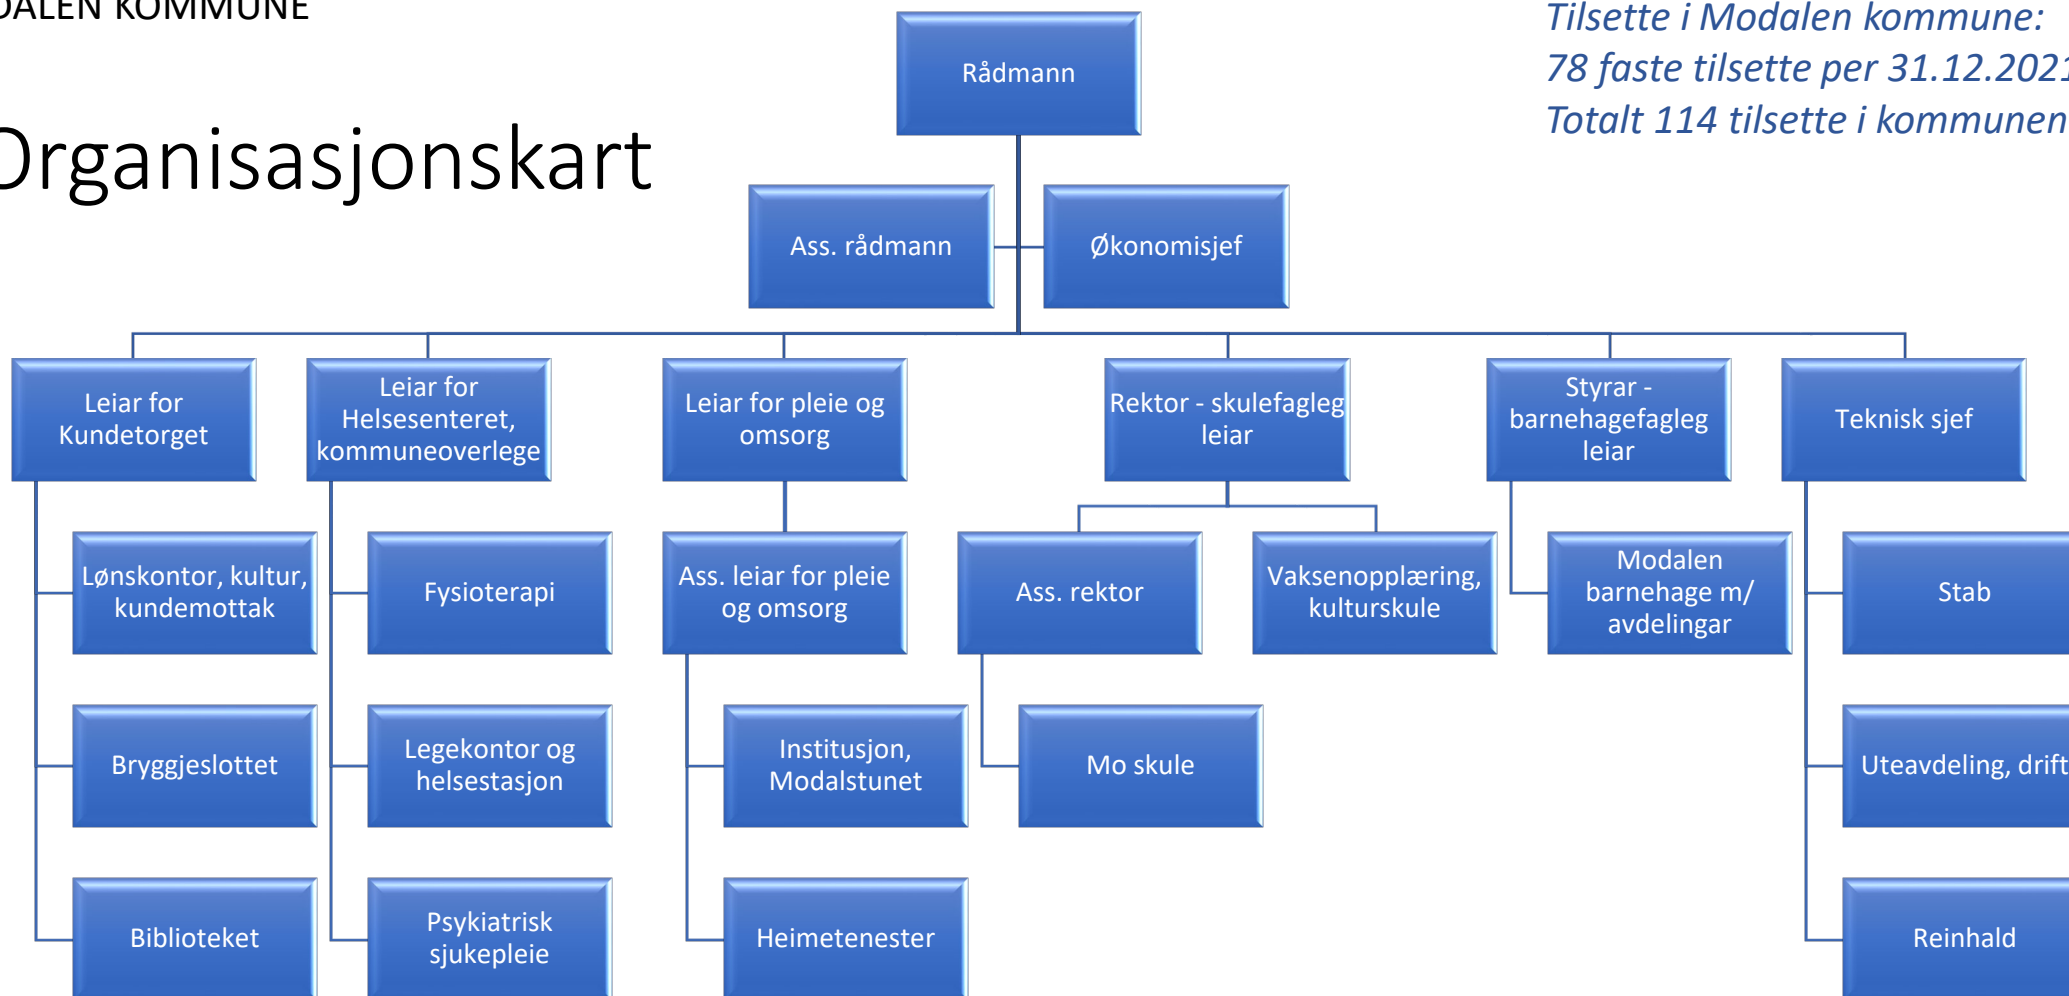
DALEN KOMMUNE

Organisasjonskart

Tilsette i Modalen kommune:
78 faste tilsette per 31.12.202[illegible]
Totalt 114 tilsette i kommunen

Rådmann

Ass. rådmann

Økonomisjef

Leiar for Kundetorget

Leiar for Helsesenteret, kommuneoverlege

Leiar for pleie og omsorg

Rektor - skulefagleg leiar

Styrar - barnehagefagleg leiar

Teknisk sjef

Lønskontor, kultur, kundemottak

Fysioterapi

Ass. leiar for pleie og omsorg

Ass. rektor

Vaksenopplæring, kulturskule

Modalen barnehage m/ avdelingar

Stab

Bryggjeslottet

Legekontor og helsestasjon

Institusjon, Modalstunet

Mo skule

Uteavdeling, drift

Biblioteket

Psykiatrisk sjukepleie

Heimetenester

Reinhald